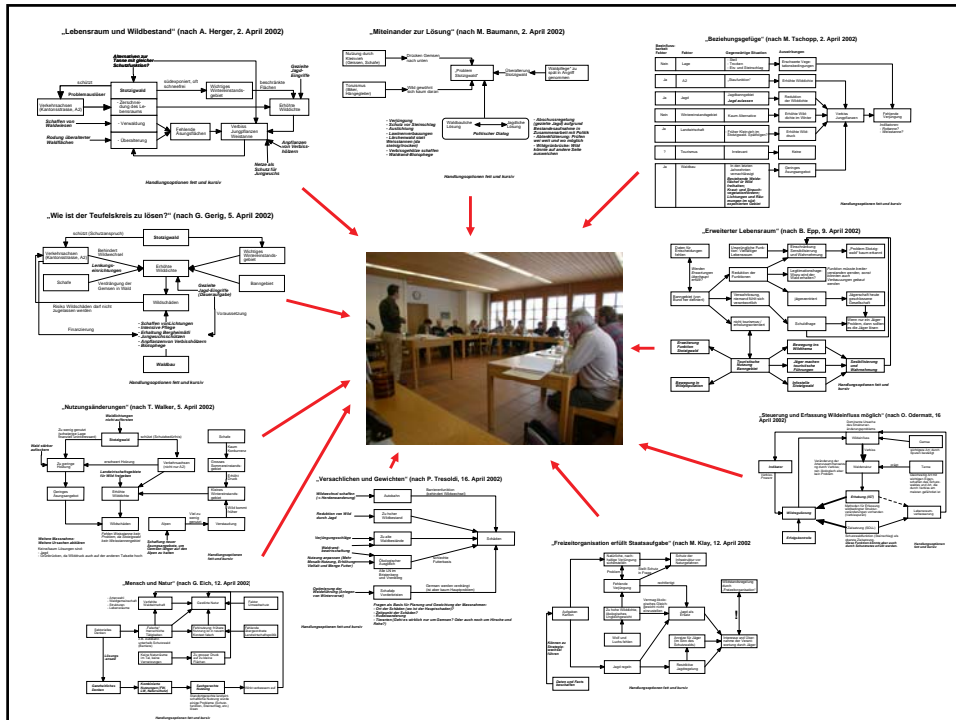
„Lebensraum und Wildbestand" (nach A. Herger, 2. April 2002)

Schutzwald

Erhöhte Wildbestände

Handlungsoptionen fett und kursiv

„Miteinander zur Lösung" (nach M. Baumann, 2. April 2002)

Problem Schutzwald

Politischer Dialog

Handlungsoptionen fett und kursiv

„Beziehungsgefüge" (nach M. Tschopp, 2. April 2002)

Handlungsoptionen fett und kursiv

„Wie ist der Teufelskreis zu lösen?" (nach G. Gerig, 5. April 2002)

Schutzwald

Wildschäden

Erhöhte Wildbestände

Wildbau

Handlungsoptionen fett und kursiv

„Erweiterter Lebensraum" (nach B. Epp, 9. April 2002)

Handlungsoptionen fett und kursiv

„Nutzungsänderungen" (nach T. Walker, 5. April 2002)

Schutzwald

Wildschäden

Handlungsoptionen fett und kursiv

„Steuerung und Erfassung Wildeinfluss möglich" (nach O. Odermatt, 16 April 2002)

Wildbestand

Wildbeobachtung

Erfolgskontrolle

„Versachlichen und Gewichten" (nach P. Tresoldi, 16. April 2002)

Schäden

Handlungsoptionen fett und kursiv

„Mensch und Natur" (nach G. Eich, 12. April 2002)

Handlungsoptionen fett und kursiv

„Freizeitorganisation erfüllt Staatsaufgabe" (nach M. Klay, 12. April 2002

Handlungsoptionen fett und kursiv